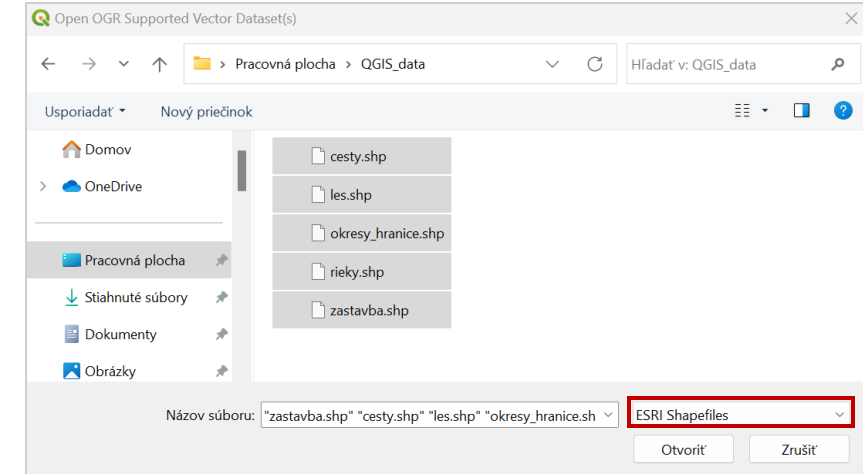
Open OGR Supported Vector Dataset(s)

> Pracovná plocha > QGIS_data

Hľadať v: QGIS_data

Usporiadať ▾

Nový priečinok

Domov

OneDrive

Pracovná plocha

Stiahnuté súbory

Dokumenty

Obrázky

cesty.shp

les.shp

okresy_hranice.shp

rieky.shp

zastavba.shp

Názov súboru: "zastavba.shp" "cesty.shp" "les.shp" "okresy_hranice.sh

ESRI Shapefiles

Otvoriť

Zrušiť